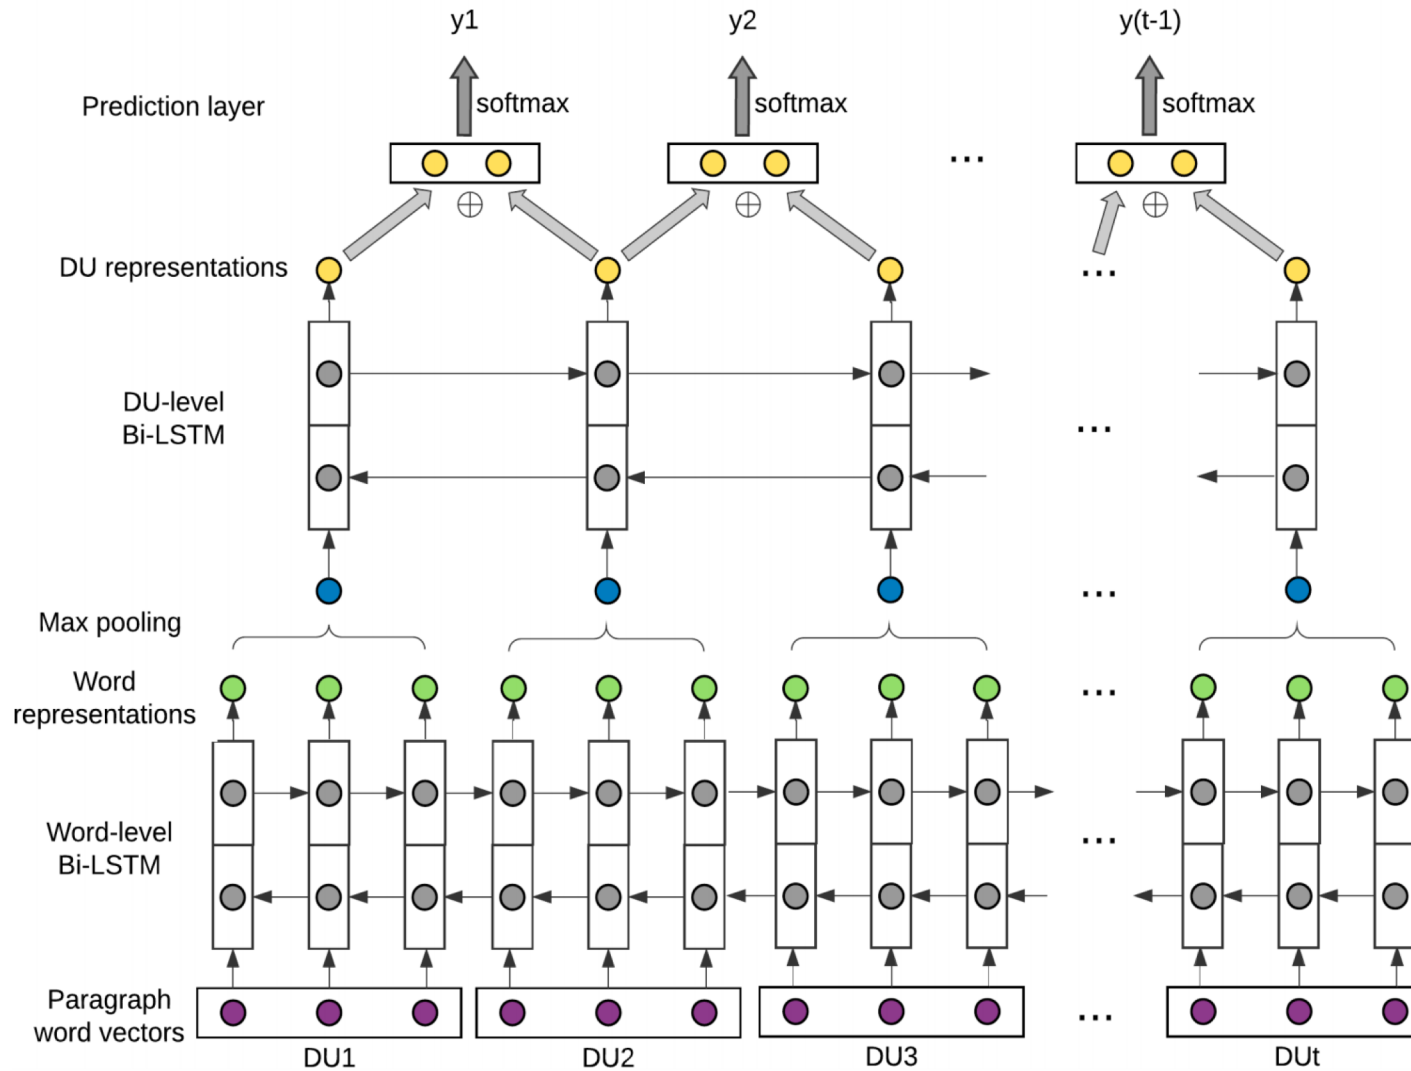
y1
y2
y(t-1)

Prediction layer
softmax
softmax
softmax
$\oplus$
$\oplus$
$\oplus$
...

DU representations
...

DU-level Bi-LSTM
...

Max pooling
...

Word representations
...

Word-level Bi-LSTM
...

Paragraph word vectors
...

DU1
DU2
DU3
DUt